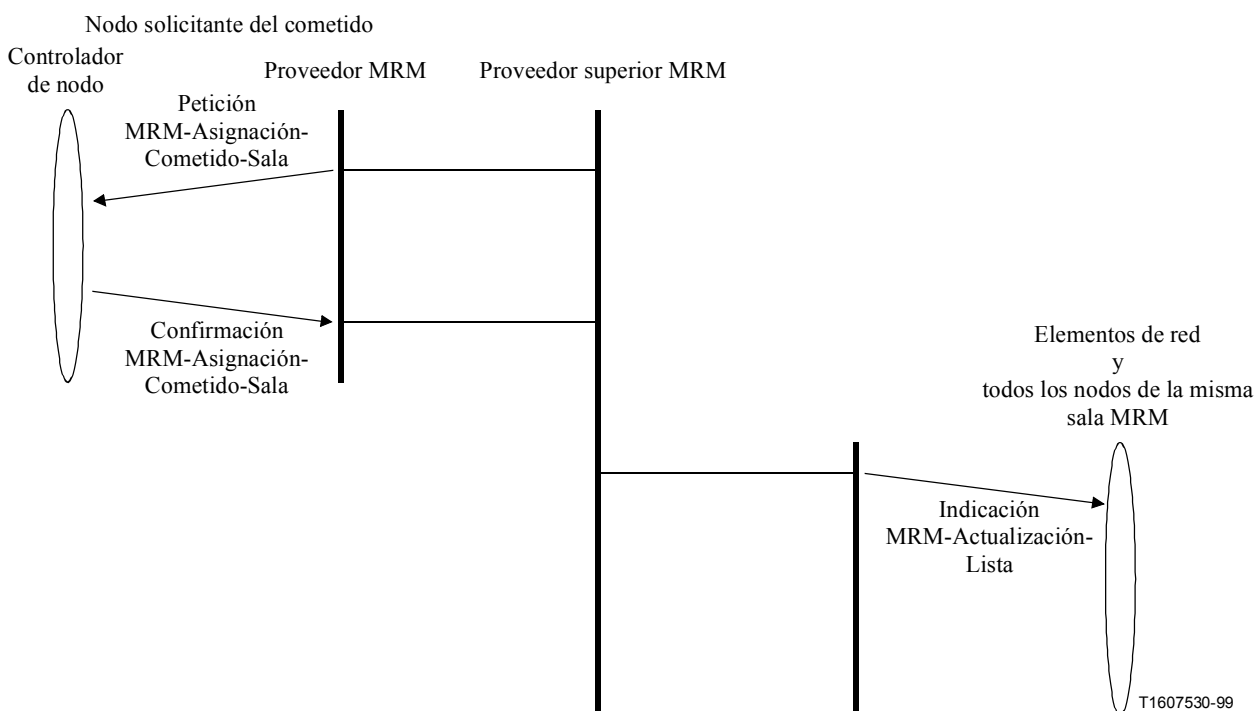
Nodo solicitante del cometido

Controlador de nodo

Proveedor MRM

Proveedor superior MRM

Petición MRM-Asignación-Cometido-Sala

Confirmación MRM-Asignación-Cometido-Sala

Elementos de red y todos los nodos de la misma sala MRM

Indicación MRM-Actualización-Lista

T1607530-99